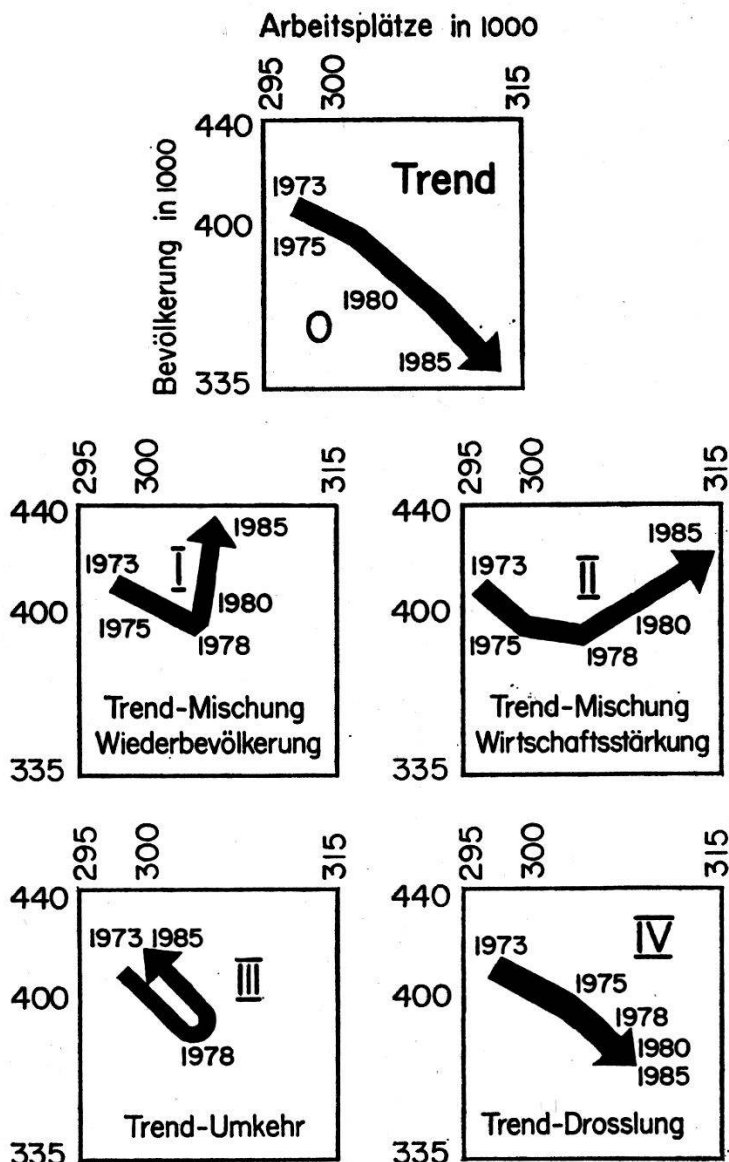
Arbeitsplätze in 1000

295 300 315

440

Bevölkerung in 1000

400

335

1973

Trend

1975

1980

O

1985

295 300 315

440

400

335

1973

I

1985

1980

1975

1978

Trend-Mischung
Wiederbevölkerung

295 300 315

440

400

335

1973

II

1985

1980

1975

1978

Trend-Mischung
Wirtschaftsstärkung

295 300 315

440

400

335

1973 1985

III

1978

Trend-Umkehr

295 300 315

440

400

335

1973

IV

1975

1978

1980

1985

Trend-Drosslung